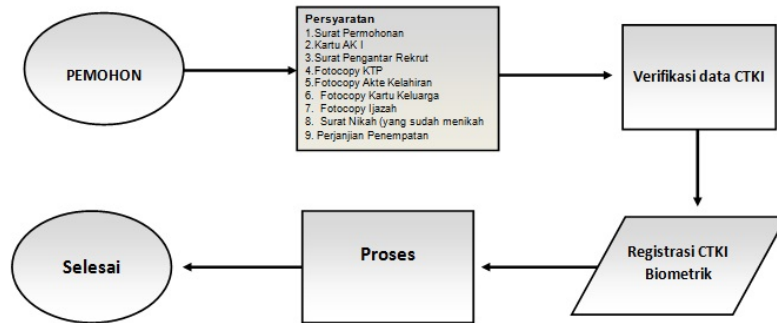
PEMOHON

Persyaratan
1.Surat Permohonan
2.Kartu AK I
3.Surat Pengantar Rekrut
4.Fotocopy KTP
5.Fotocopy Akte Kelahiran
6. Fotocopy Kartu Keluarga
7. Fotocopy Ijazah
8. Surat Nikah (yang sudah menikah
9. Perjanjian Penempatan

Verifikasi data CTKI

Registrasi CTKI Biometrik

Proses

Selesai